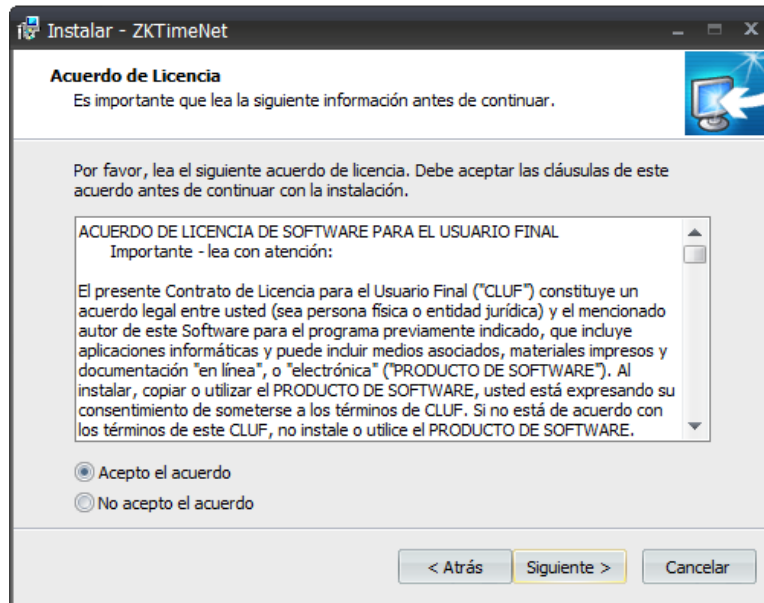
Instalar - ZKTimeNet

Acuerdo de Licencia
Es importante que lea la siguiente información antes de continuar.

Por favor, lea el siguiente acuerdo de licencia. Debe aceptar las cláusulas de este acuerdo antes de continuar con la instalación.

ACUERDO DE LICENCIA DE SOFTWARE PARA EL USUARIO FINAL
Importante - lea con atención:

El presente Contrato de Licencia para el Usuario Final ("CLUF") constituye un acuerdo legal entre usted (sea persona física o entidad jurídica) y el mencionado autor de este Software para el programa previamente indicado, que incluye aplicaciones informáticas y puede incluir medios asociados, materiales impresos y documentación "en línea", o "electrónica" ("PRODUCTO DE SOFTWARE"). Al instalar, copiar o utilizar el PRODUCTO DE SOFTWARE, usted está expresando su consentimiento de someterse a los términos de CLUF. Si no está de acuerdo con los términos de este CLUF, no instale o utilice el PRODUCTO DE SOFTWARE.

Acepto el acuerdo
No acepto el acuerdo

< Atrás
Siguiente >
Cancelar